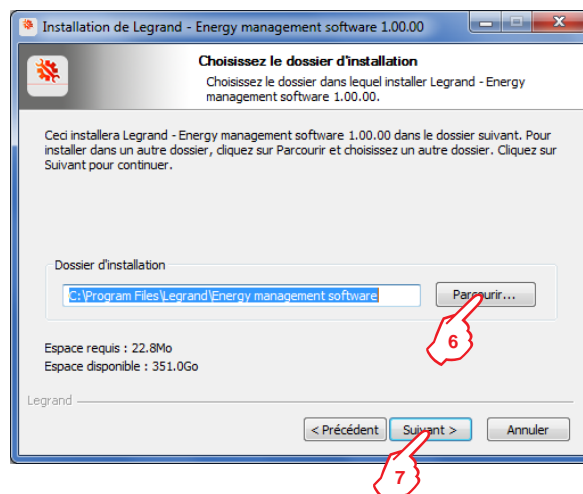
Installation de Legrand - Energy management software 1.00.00

Choisissez le dossier d'installation

Choisissez le dossier dans lequel installer Legrand - Energy management software 1.00.00.

Ceci installera Legrand - Energy management software 1.00.00 dans le dossier suivant. Pour installer dans un autre dossier, cliquez sur Parcourir et choisissez un autre dossier. Cliquez sur Suivant pour continuer.

Dossier d'installation

C:\Program Files\Legrand\Energy management software

Parcourir...

6

Espace requis : 22.8Mo

Espace disponible : 351.0Go

Legrand

< Précédent

Suivant >

Annuler

7